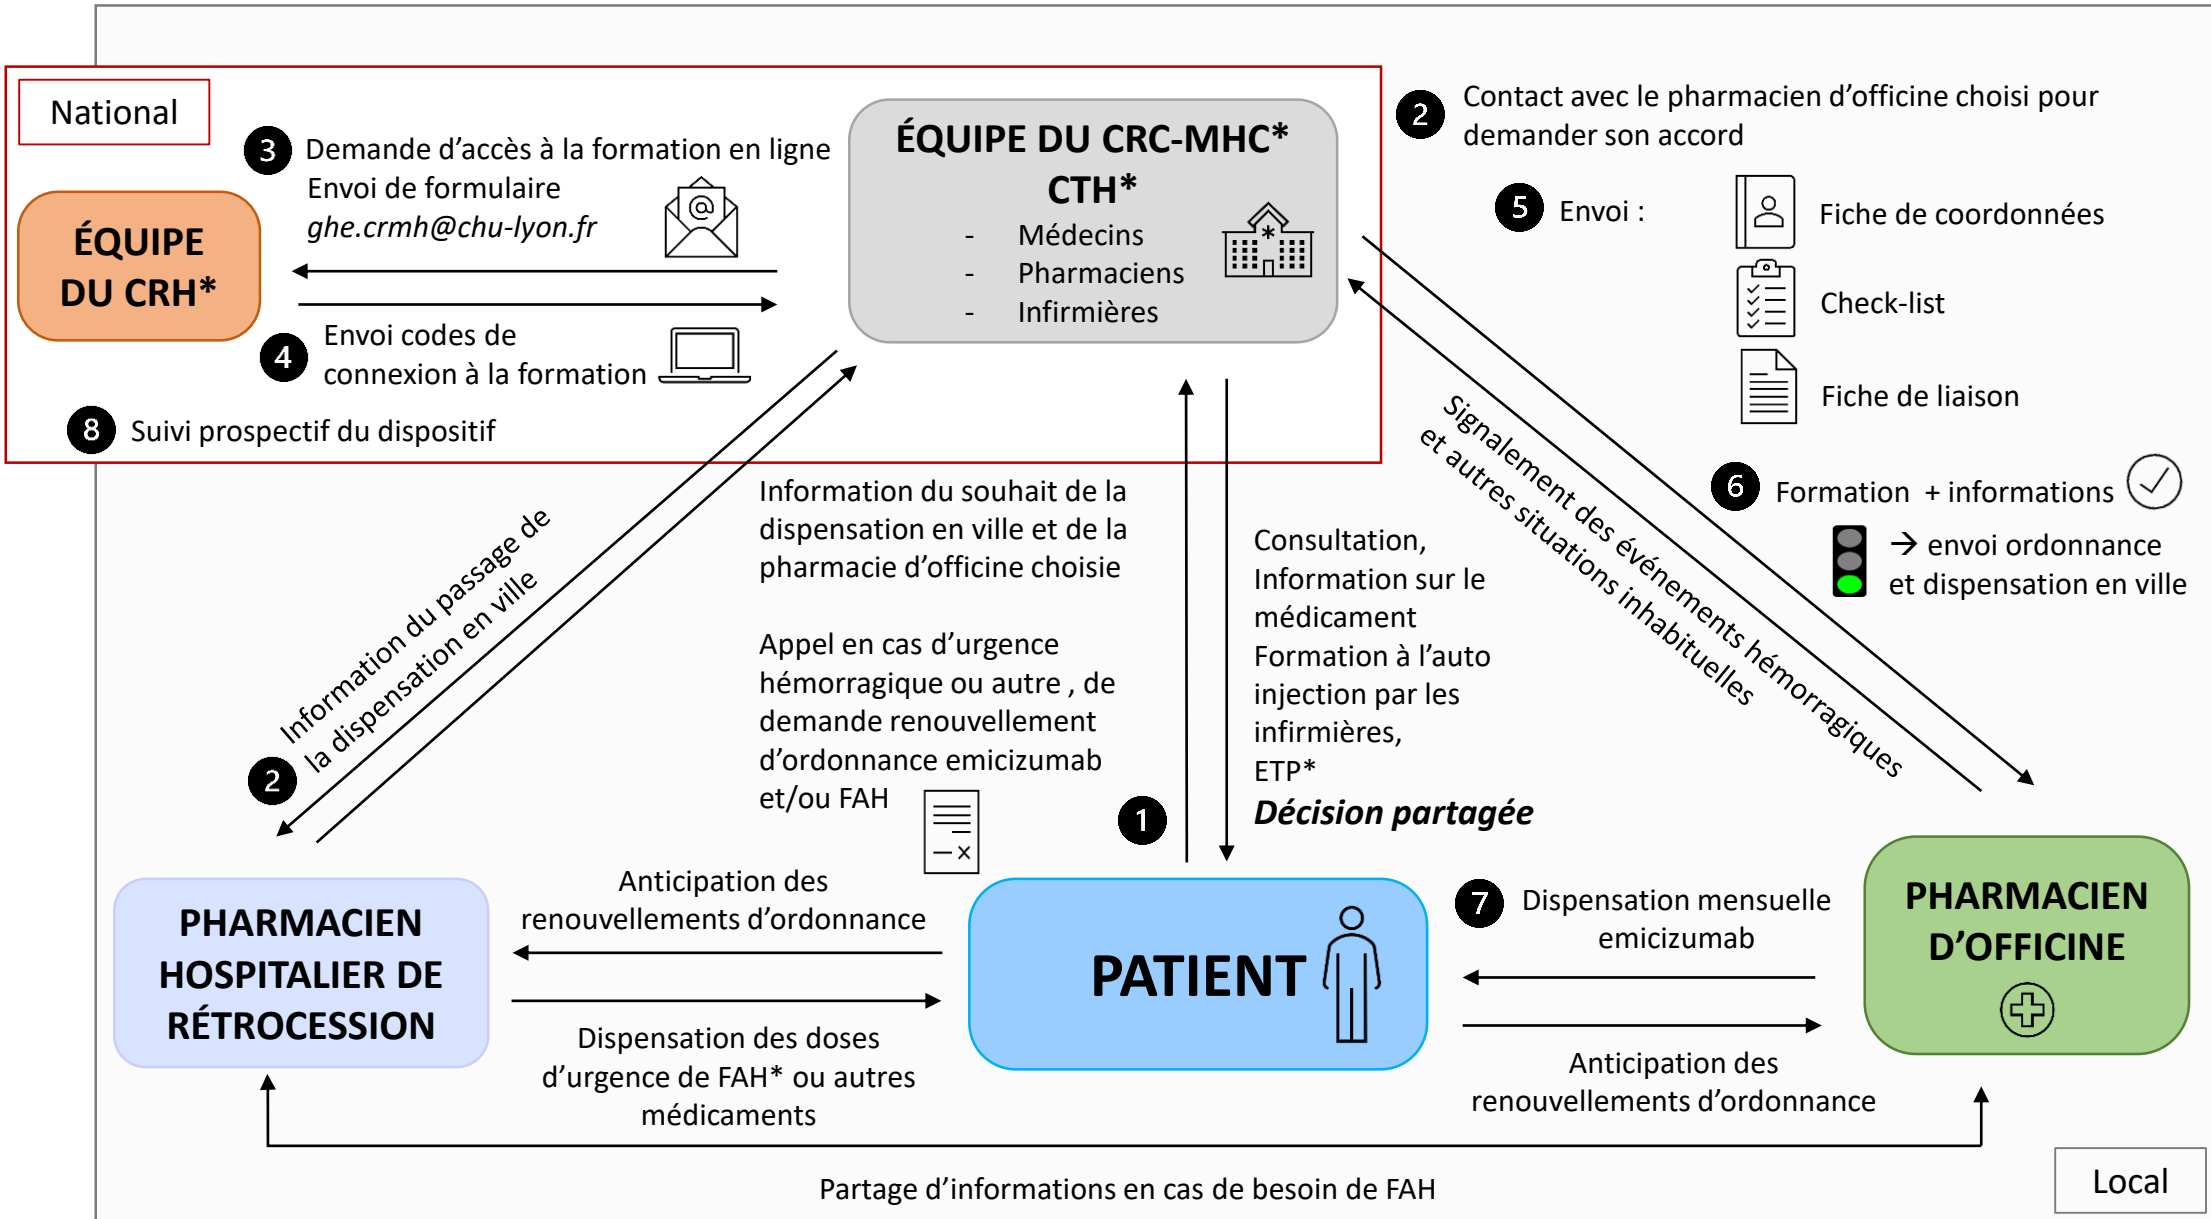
National

3 Demande d'accès à la formation en ligne
Envoi de formulaire
*ghe.crmh@chu-lyon.fr*

ÉQUIPE DU CRH*

4 Envoi codes de connexion à la formation

8 Suivi prospectif du dispositif

ÉQUIPE DU CRC-MHC* CTH*
- Médecins
- Pharmaciens
- Infirmières

2 Contact avec le pharmacien d'officine choisi pour demander son accord

5 Envoi :
Fiche de coordonnées
Check-list
Fiche de liaison

6 Formation + informations
→ envoi ordonnance et dispensation en ville

Signalement des événements hémorragiques et autres situations inhabituelles

Information du passage de la dispensation en ville

2

Information du souhait de la dispensation en ville et de la pharmacie d'officine choisie

Appel en cas d'urgence hémorragique ou autre , de demande renouvellement d'ordonnance emicizumab et/ou FAH

Consultation,
Information sur le médicament
Formation à l'auto injection par les infirmières,
ETP*
*Décision partagée*

1

PHARMACIEN HOSPITALIER DE RÉTROCESSION

Anticipation des renouvellements d'ordonnance

Dispensation des doses d'urgence de FAH* ou autres médicaments

PATIENT

7 Dispensation mensuelle emicizumab

Anticipation des renouvellements d'ordonnance

PHARMACIEN D'OFFICINE

Partage d'informations en cas de besoin de FAH

Local